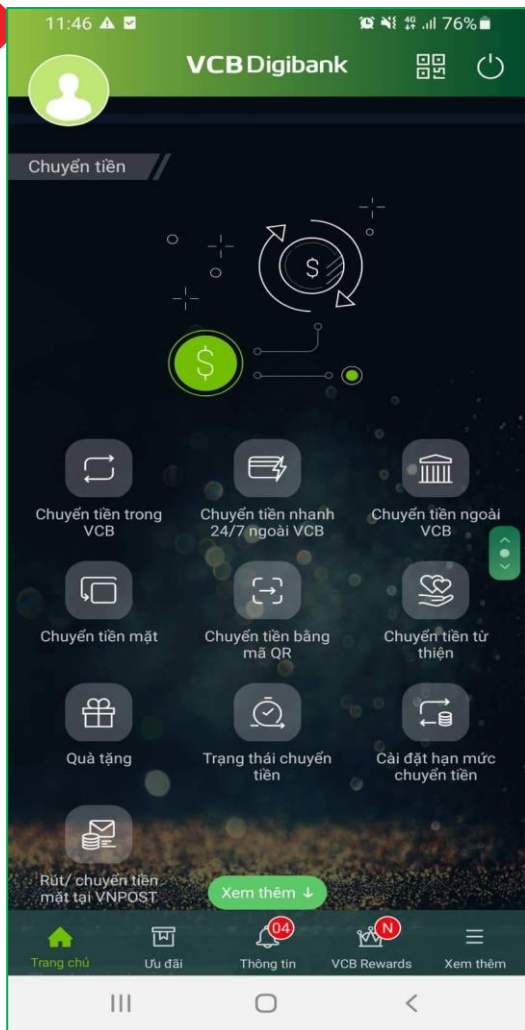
11:46 76%

VCB Digibank

Chuyển tiền

$

Chuyển tiền trong VCB

Chuyển tiền nhanh 24/7 ngoài VCB

Chuyển tiền ngoài VCB

Chuyển tiền mặt

Chuyển tiền bằng mã QR

Chuyển tiền từ thiện

Quà tặng

Trạng thái chuyển tiền

Cài đặt hạn mức chuyển tiền

Rút/ chuyển tiền mặt tại VNPOST

Xem thêm ↓

Trang chủ

Ưu đãi

04
Thông tin

N
VCB Rewards

Xem thêm